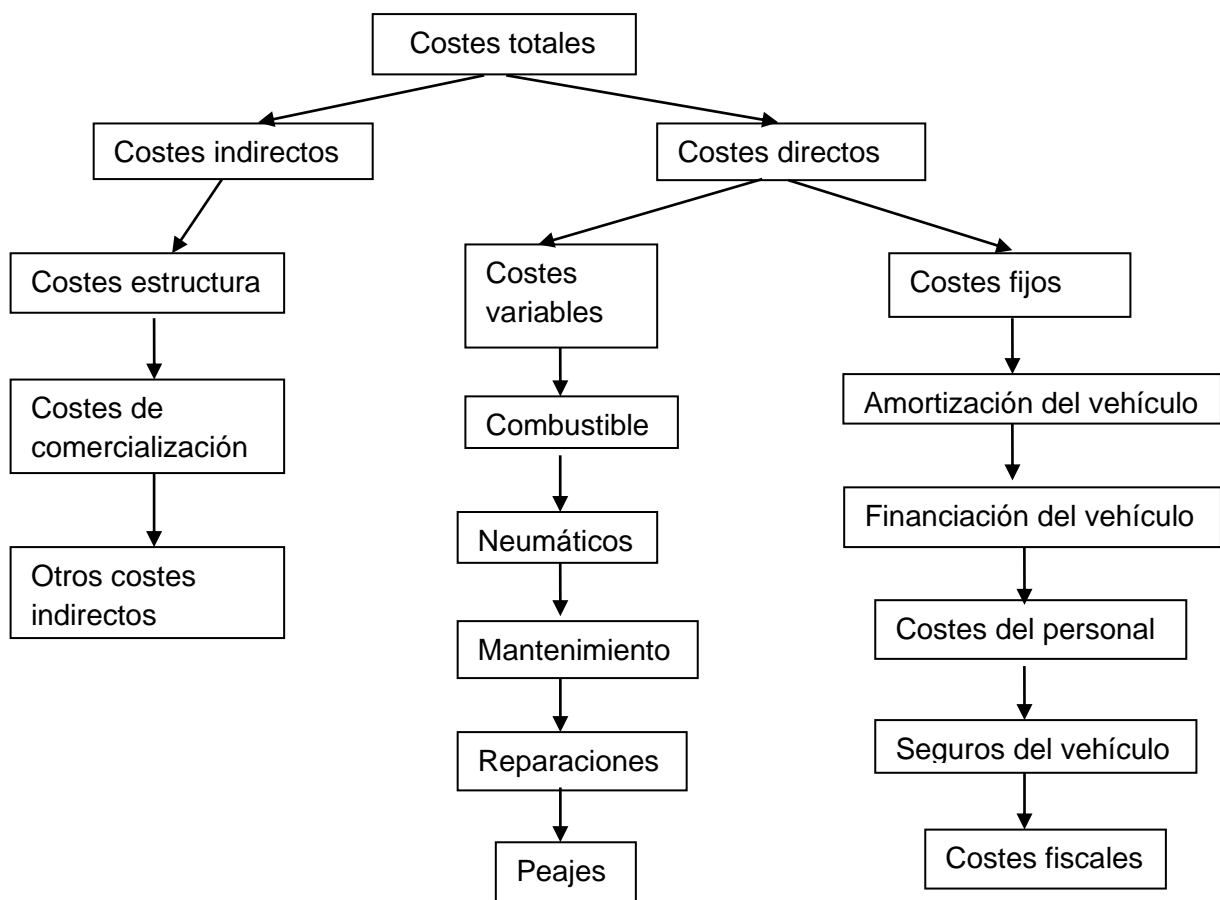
Costes totales

Costes indirectos

Costes estructura

Costes de comercialización

Otros costes indirectos

Costes directos

Costes variables

Combustible

Neumáticos

Mantenimiento

Reparaciones

Peajes

Costes fijos

Amortización del vehículo

Financiación del vehículo

Costes del personal

Seguros del vehículo

Costes fiscales